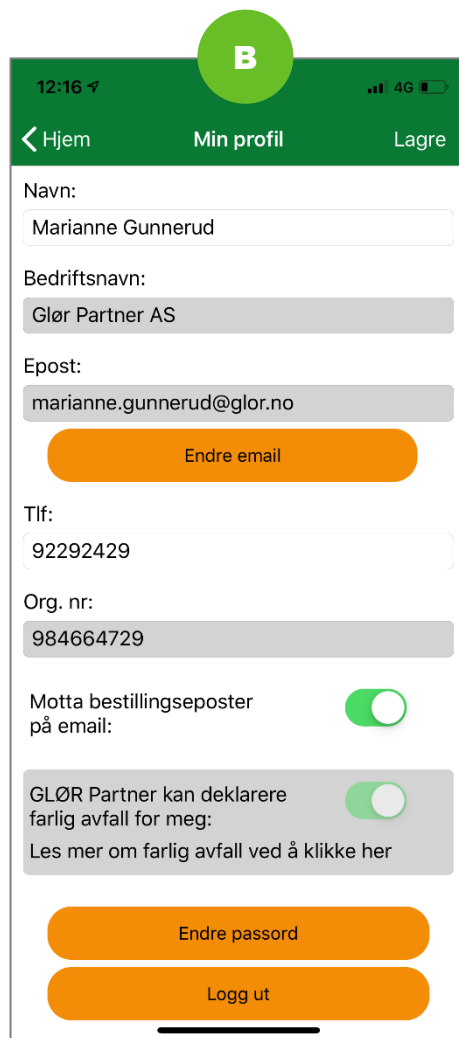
B

12:16

4G

Hjem

Min profil

Lagre

Navn:

Marianne Gunnerud

Bedriftsnavn:

Glør Partner AS

Epost:

marianne.gunnerud@glor.no

Endre email

Tlf:

92292429

Org. nr:

984664729

Motta bestillingseposter på email:

GLØR Partner kan deklarere farlig avfall for meg:

Les mer om farlig avfall ved å klikke her

Endre passord

Logg ut